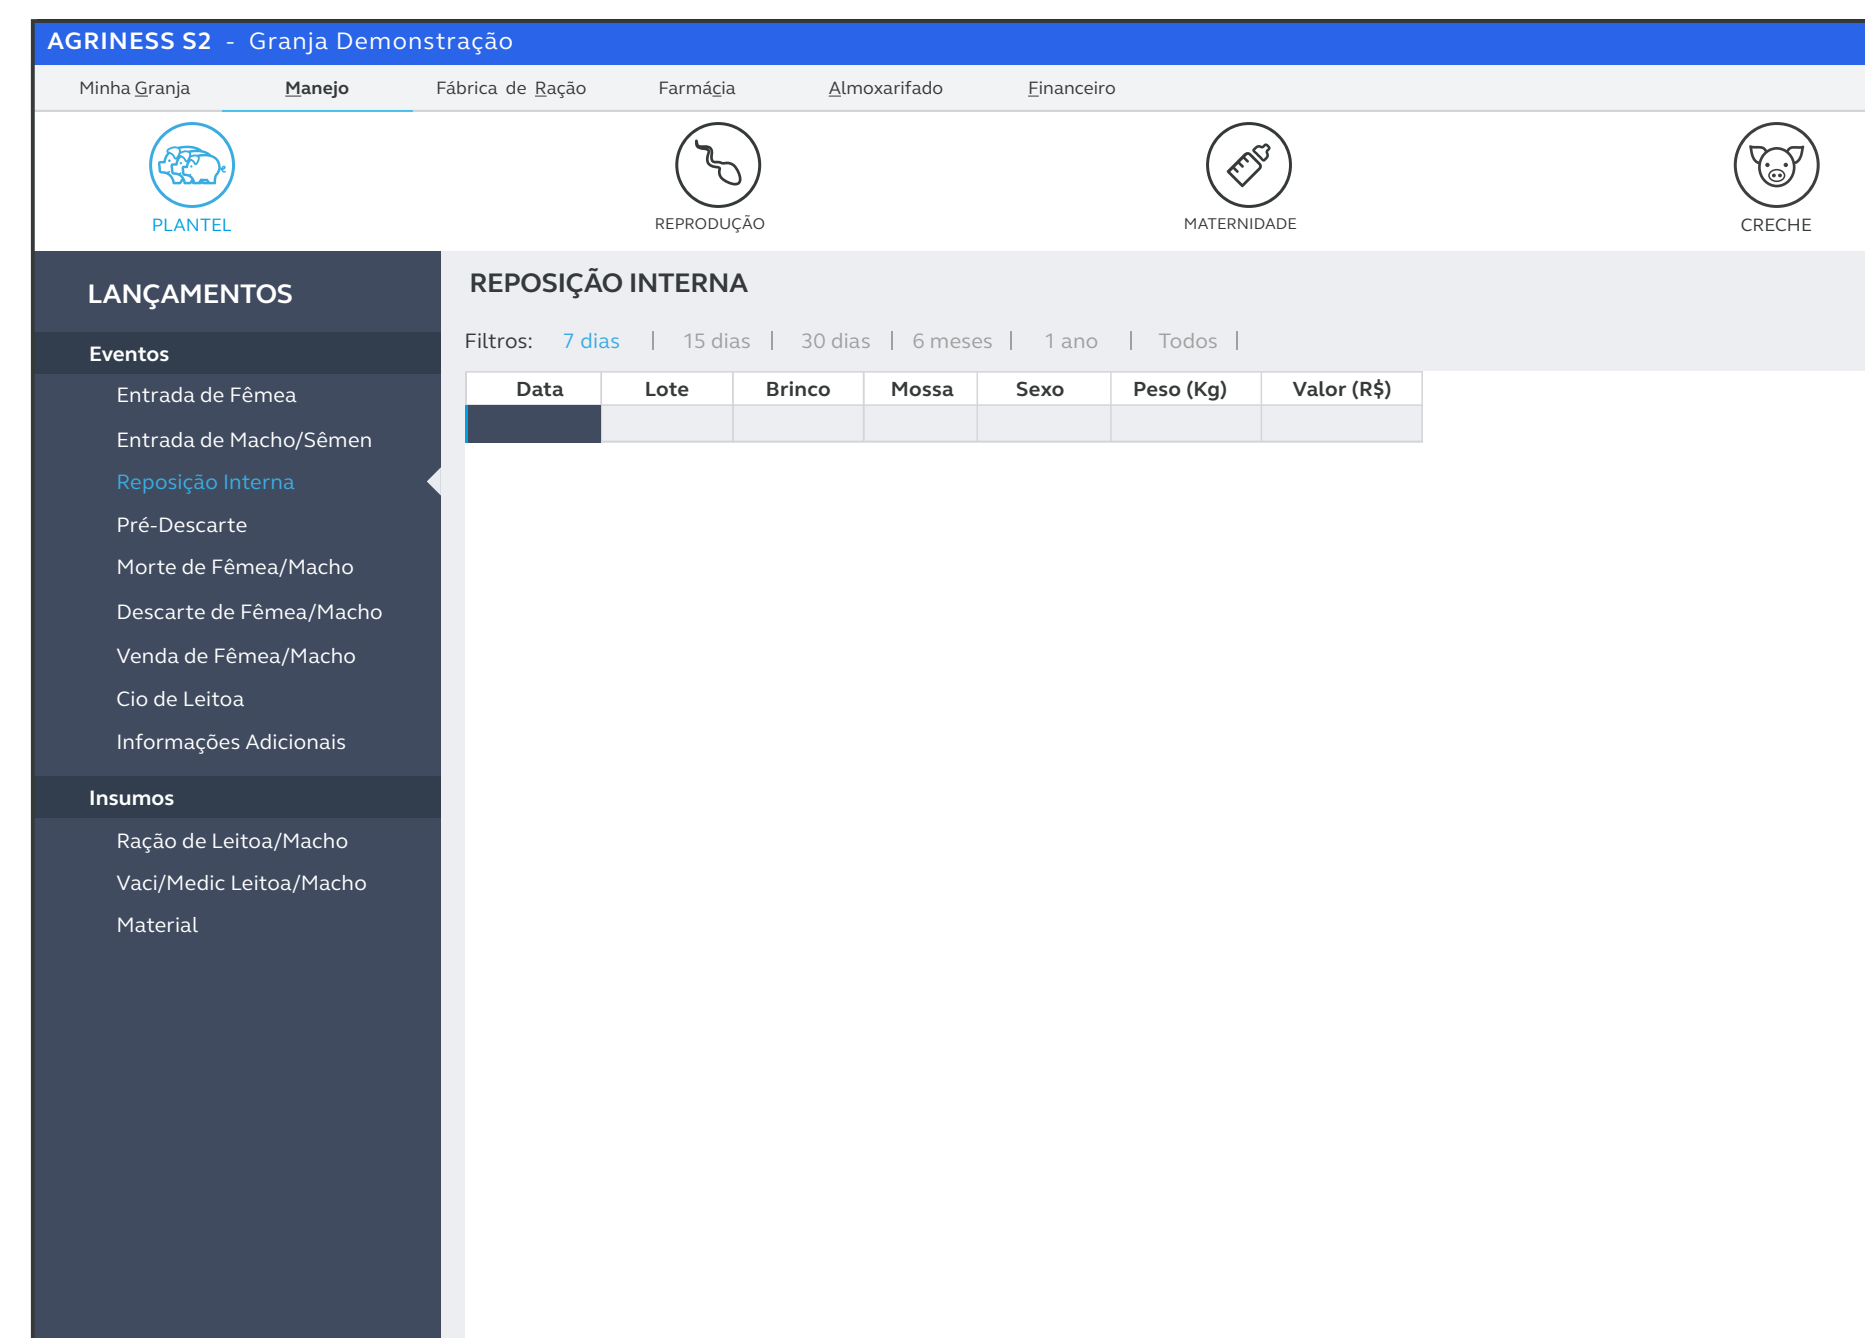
AGRINESS S2 - Granja Demonstração

Minha Granja Manejo Fábrica de Ração Farmácia Almoxarifado Financeiro

PLANTEL REPRODUÇÃO MATERNIDADE CRECHE

LANÇAMENTOS

Eventos

Entrada de Fêmea

Entrada de Macho/Sêmen

Reposição Interna

Pré-Descarte

Morte de Fêmea/Macho

Descarte de Fêmea/Macho

Venda de Fêmea/Macho

Cio de Leitoa

Informações Adicionais

Insumos

Ração de Leitoa/Macho

Vaci/Medic Leitoa/Macho

Material

REPOSIÇÃO INTERNA

Filtros: 7 dias | 15 dias | 30 dias | 6 meses | 1 ano | Todos |

| Data | Lote | Brinco | Mossa | Sexo | Peso (Kg) | Valor (R$) |
|---|---|---|---|---|---|---|
| | | | | | | |